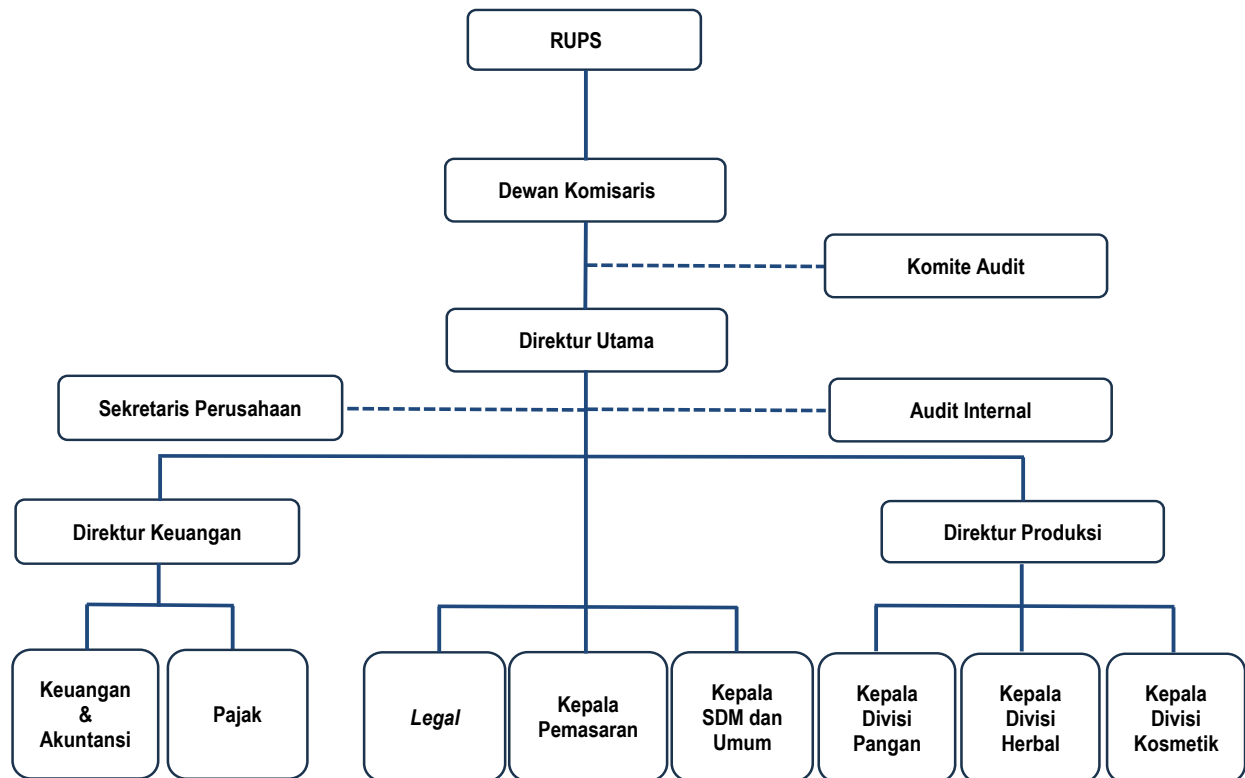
RUPS

Dewan Komisaris

Komite Audit

Direktur Utama

Sekretaris Perusahaan

Audit Internal

Direktur Keuangan

Direktur Produksi

Keuangan & Akuntansi

Pajak

*Legal*

Kepala Pemasaran

Kepala SDM dan Umum

Kepala Divisi Pangan

Kepala Divisi Herbal

Kepala Divisi Kosmetik